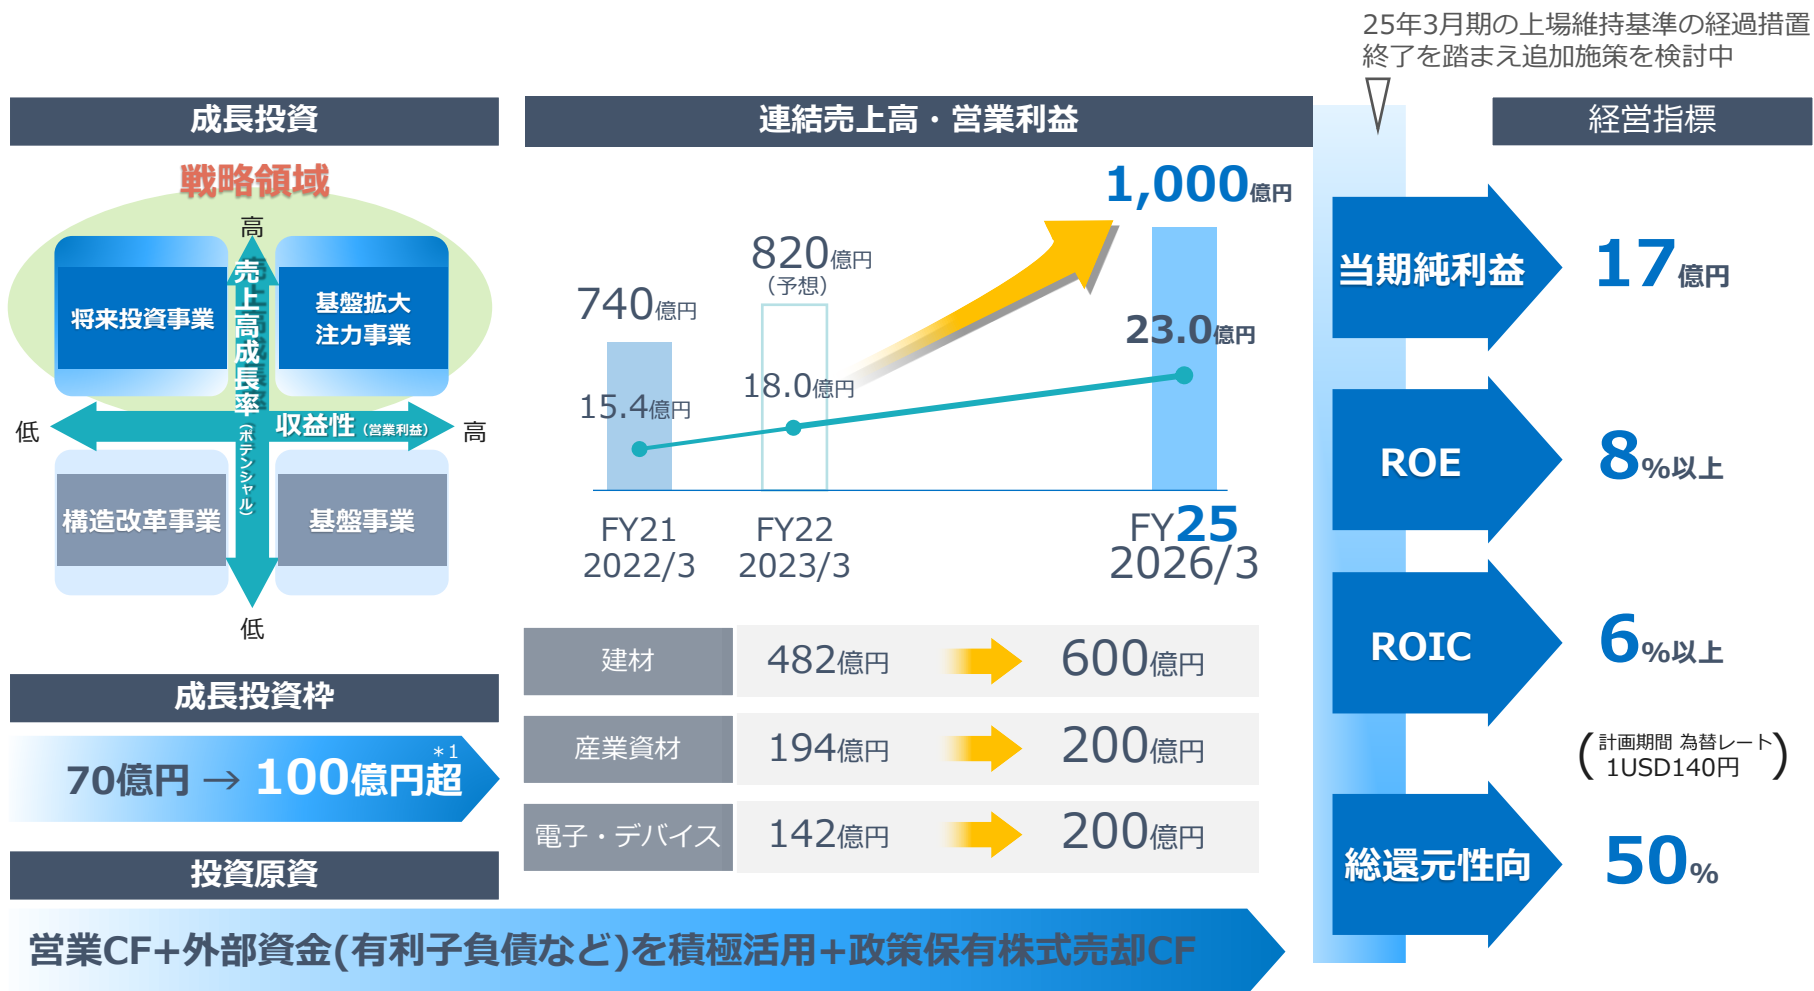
25年3月期の上場維持基準の経過措置終了を踏まえ追加施策を検討中

成長投資

戦略領域

高

売上高成長率（ポテンシャル）

将来投資事業

基盤拡大注力事業

低

収益性（営業利益）

高

構造改革事業

基盤事業

低

成長投資枠

70億円 → 100億円超 ＊1

投資原資

連結売上高・営業利益

1,000億円

820億円
（予想）

740億円

15.4億円

18.0億円

23.0億円

FY21
2022/3

FY22
2023/3

FY25
2026/3

| 建材 | 482億円 | 600億円 |
|---|---|---|
| 産業資材 | 194億円 | 200億円 |
| 電子・デバイス | 142億円 | 200億円 |

経営指標

当期純利益 17億円

ROE 8%以上

ROIC 6%以上

（計画期間 為替レート 1USD140円）

総還元性向 50%

営業CF+外部資金(有利子負債など)を積極活用+政策保有株式売却CF